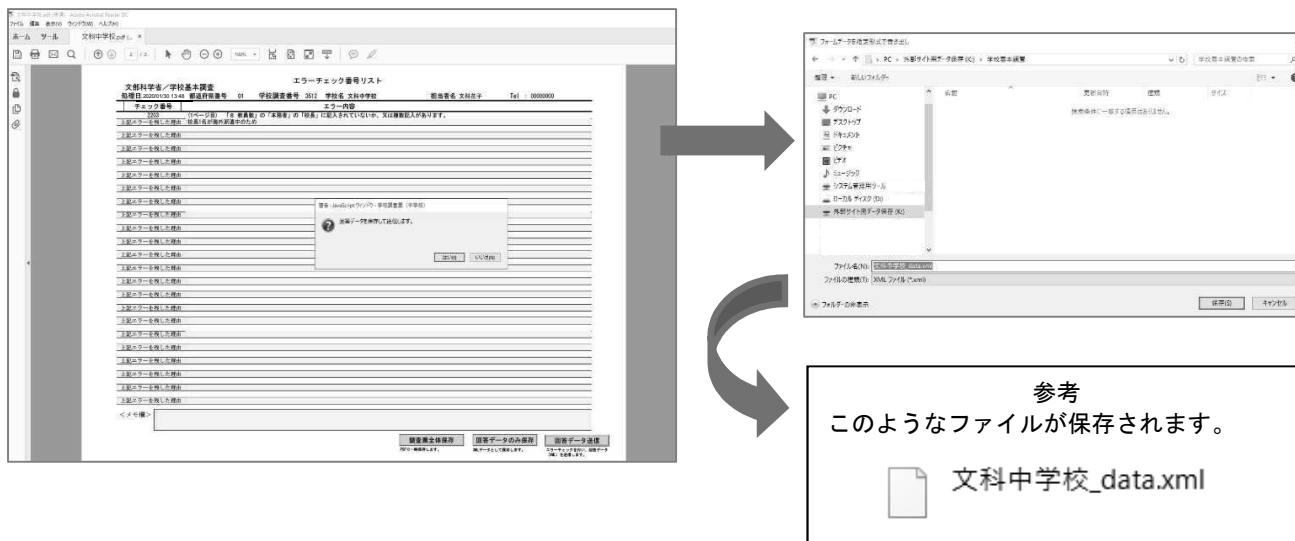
文科中学校.pdf (保護) - Adobe Acrobat Reader DC
ファイル 編集 表示(V) ウィンドウ(W) ヘルプ(H)
ホーム ツール 文科中学校.pdf ×

エラーチェック番号リスト
文部科学省／学校基本調査
処理日:2020/01/30 13:48 都道府県番号 01 学校調査番号 3512 学校名 文科中学校 報告者名 文科花子 Tel : 00000000

| チェック番号 | エラー内容 |
|---|---|
| 2203 | (1ページ目)「8 教員数」の「本務者」の「校長」に記入されていないか、又は複数記入があります。 |
| 上記エラーを残した理由 | 校長1名が海外派遣中のため |
| 上記エラーを残した理由 | |
| 上記エラーを残した理由 | |
| 上記エラーを残した理由 | |
| 上記エラーを残した理由 | |
| 上記エラーを残した理由 | |
| 上記エラーを残した理由 | |
| 上記エラーを残した理由 | |
| 上記エラーを残した理由 | |
| 上記エラーを残した理由 | |
| 上記エラーを残した理由 | |
| 上記エラーを残した理由 | |
| 上記エラーを残した理由 | |
| 上記エラーを残した理由 | |
| 上記エラーを残した理由 | |
| 上記エラーを残した理由 | |
| 上記エラーを残した理由 | |
| 上記エラーを残した理由 | |
| 上記エラーを残した理由 | |
| 上記エラーを残した理由 | |

警告: JavaScript ウィンドウ - 学校調査票（中学校）
回答データを保存して送信します。
はい(Y) いいえ(N)

<メモ欄>

調査票全体保存 回答データのみ保存 回答データ送信

フォームデータを指定形式で書き出し
← → ↑ > PC > 外部サイト用データ保存 (K:) > 学校基本調査
整理 ▼ 新しいフォルダー
PC
ダウンロード
デスクトップ
ドキュメント
ピクチャ
ビデオ
ミュージック
システム更新用ツール
ローカル ディスク (D:)
外部サイト用データ保存 (K:)
名前 更新日時 種類 サイズ
検索条件に一致する項目はありません。
ファイル名(N): 文科中学校_data.xml
ファイルの種類(T): XML ファイル (*.xml)
フォルダーの非表示
保存(S) キャンセル

参考
このようなファイルが保存されます。
文科中学校_data.xml